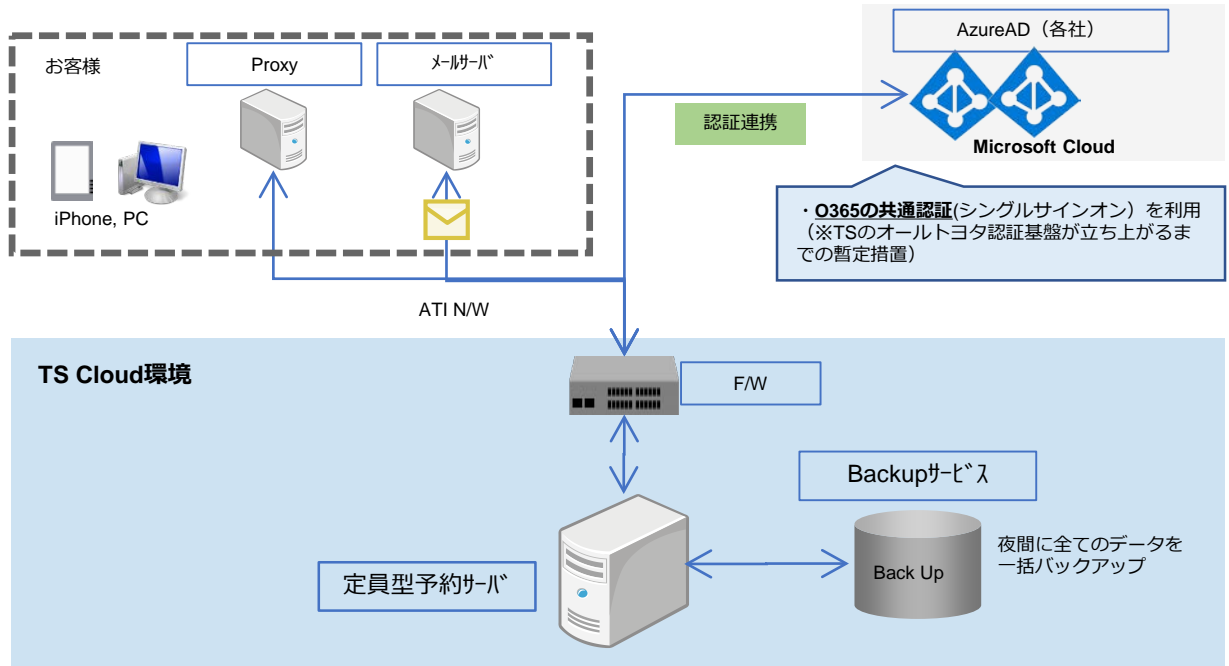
お客様

Proxy

ﾒｰﾙｻｰﾊﾞ

iPhone, PC

認証連携

AzureAD（各社）

Microsoft Cloud

・O365の共通認証(シングルサインオン）を利用（※TSのオールトヨタ認証基盤が立ち上がるまでの暫定措置）

ATI N/W

TS Cloud環境

F/W

Backupｻｰﾋﾞｽ

定員型予約ｻｰﾊﾞ

Back Up

夜間に全てのデータを一括バックアップ